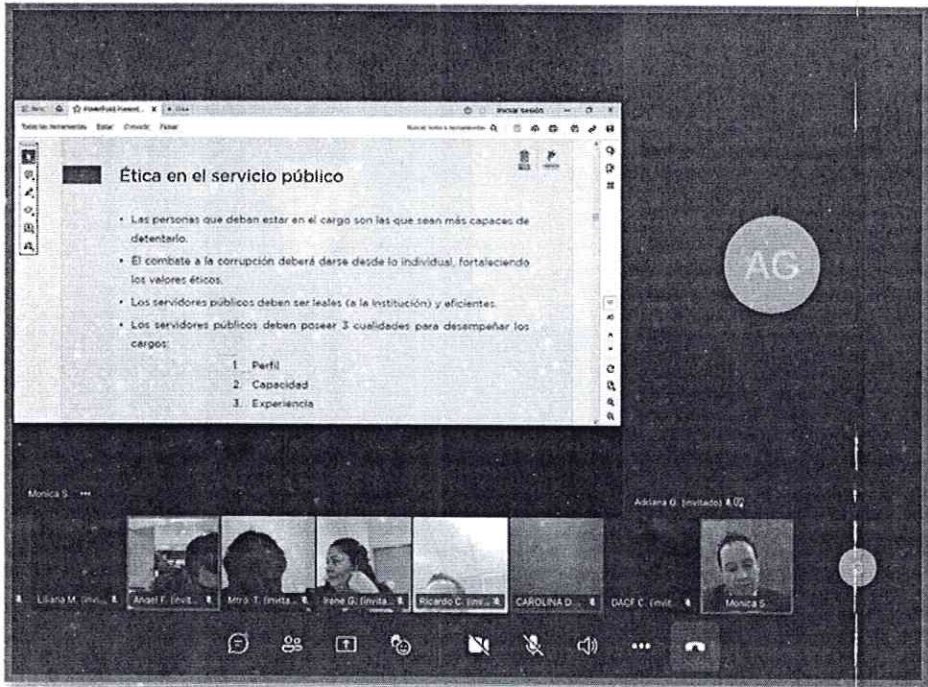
Iniciar sesión

Todas las herramientas Editar Convertir Firmar

Ética en el servicio público

• Las personas que deban estar en el cargo son las que sean más capaces de detentarlo.

• El combate a la corrupción deberá darse desde lo individual, fortaleciendo los valores éticos.

• Los servidores públicos deben ser leales (a la Institución) y eficientes.

• Los servidores públicos deben poseer 3 cualidades para desempeñar los cargos:

1. Perfil
2. Capacidad
3. Experiencia

AG

Monica S.

Adriana G. (invitado)

Liliana M. (invit... Angel F. (invit... Mtro. T. (invita... Irene G. (invita... Ricardo C. (invi... CAROLINA D... DACF C. (invit... Monica S.